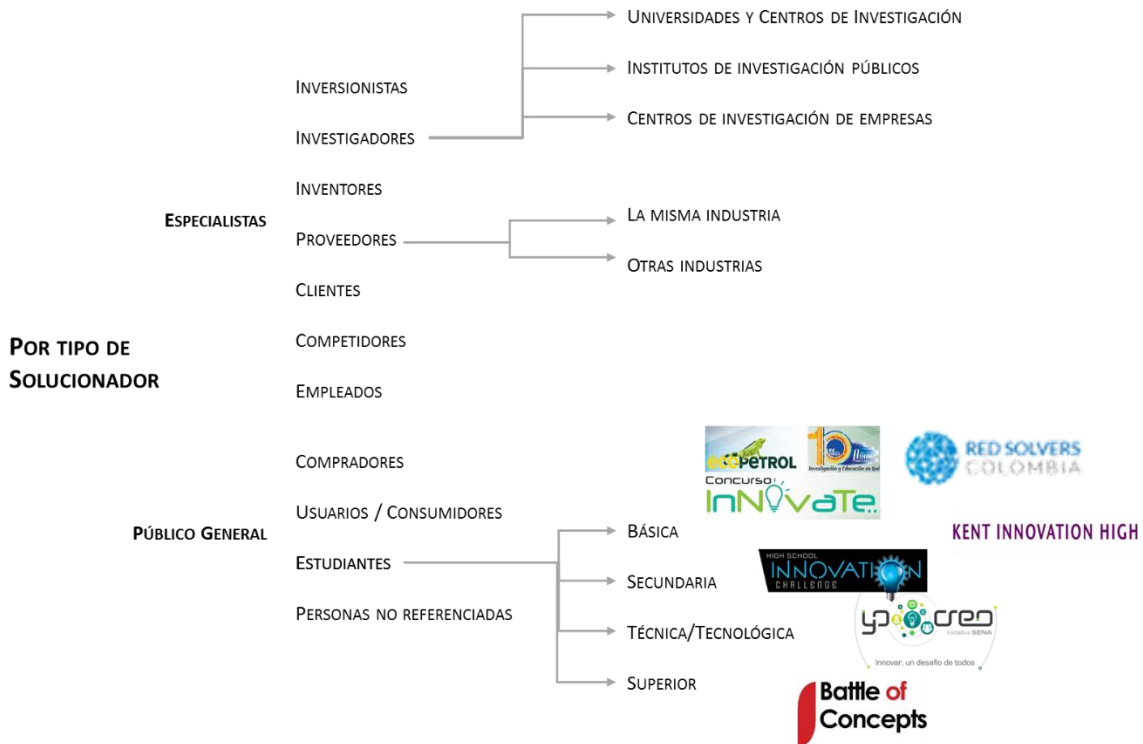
Por tipo de Solucionador

Especialistas

Inversionistas

Investigadores

Universidades y Centros de Investigación

Institutos de investigación públicos

Centros de investigación de empresas

Inventores

Proveedores

La misma industria

Otras industrias

Clientes

Competidores

Empleados

Público General

Compradores

Usuarios / Consumidores

Estudiantes

Básica

Secundaria

Técnica/Tecnológica

Superior

Personas no referenciadas

ECOPETROL

10 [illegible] Investigación y Educación en Red

Concurso InNovaTe

RED SOLVERS COLOMBIA

KENT INNOVATION HIGH

HIGH SCHOOL INNOVATION CHALLENGE

yo creo Iniciativa SENA

Innovar, un desafío de todos

Battle of Concepts